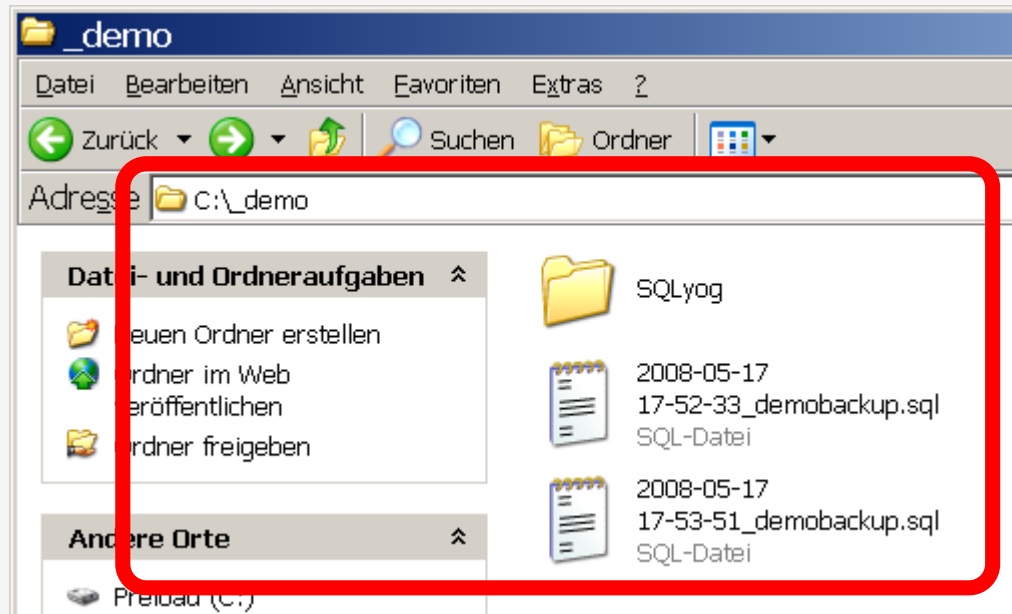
_demo

Datei Bearbeiten Ansicht Favoriten Extras ?

Zurück Suchen Ordner

Adresse C:\_demo

Dat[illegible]- und Ordneraufgaben

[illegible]euen Ordner erstellen

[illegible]rdner im Web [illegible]eröffentlichen

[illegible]rdner freigeben

An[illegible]ere Orte

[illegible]

SQLyog

2008-05-17 17-52-33_demobackup.sql
SQL-Datei

2008-05-17 17-53-51_demobackup.sql
SQL-Datei